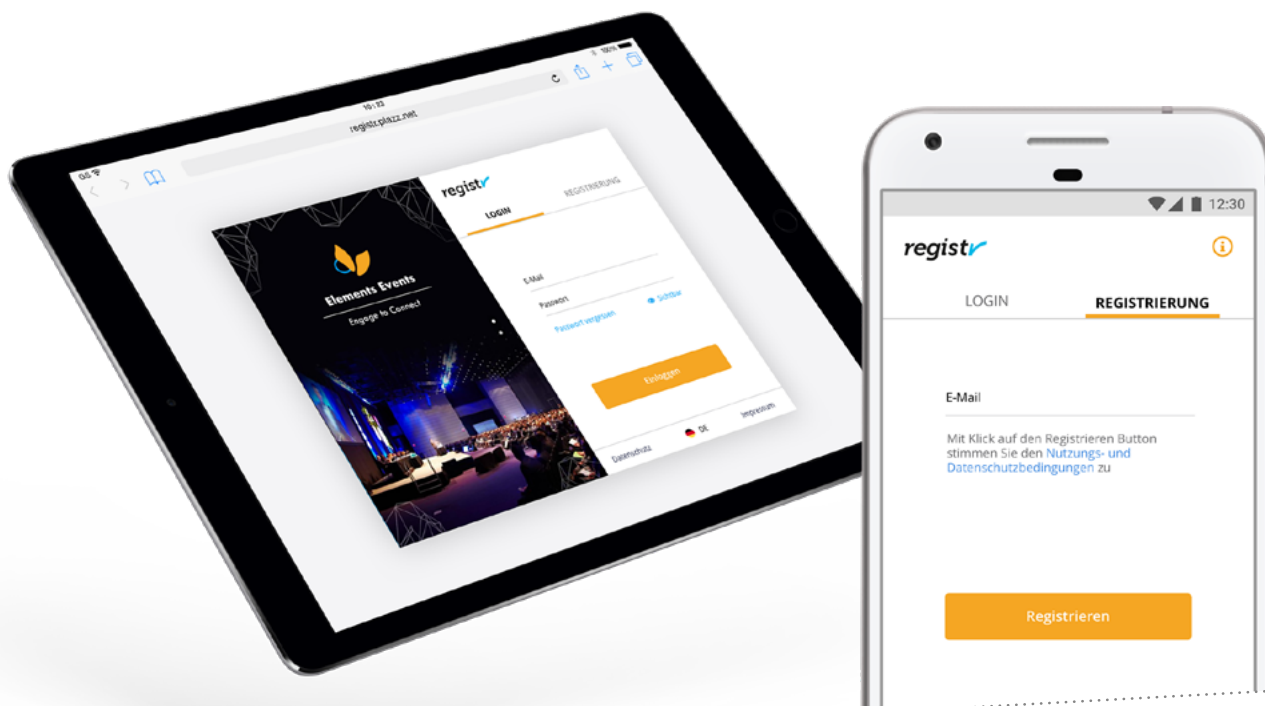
10:22
registr.plazz.net
100%

Elements Events
Engage to Connect

registr
LOGIN
REGISTRIERUNG
E-Mail
Passwort
Sichtbar
Passwort vergessen
Einloggen
Datenschutz
DE
Impressum

12:30
registr
LOGIN
REGISTRIERUNG
E-Mail
Mit Klick auf den Registrieren Button stimmen Sie den Nutzungs- und Datenschutzbedingungen zu
Registrieren